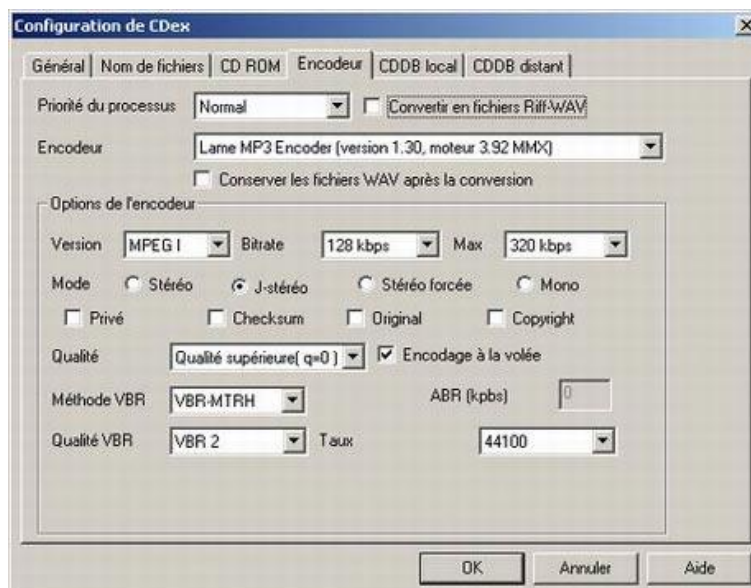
Configuration de CDex

Général | Nom de fichiers | CD ROM | Encodeur | CDDB local | CDDB distant

Priorité du processus Normal

Convertir en fichiers Riff-WAV

Encodeur Lame MP3 Encoder (version 1.30, moteur 3.92 MMX)

Conserver les fichiers WAV après la conversion

Options de l'encodeur

Version MPEG I Bitrate 128 kbps Max 320 kbps

Mode Stéréo J-stéréo Stéréo forcée Mono

Privé Checksum Original Copyright

Qualité Qualité supérieure( q=0 ) Encodage à la volée

Méthode VBR VBR-MTRH ABR (kpbs) 0

Qualité VBR VBR 2 Taux 44100

OK Annuler Aide